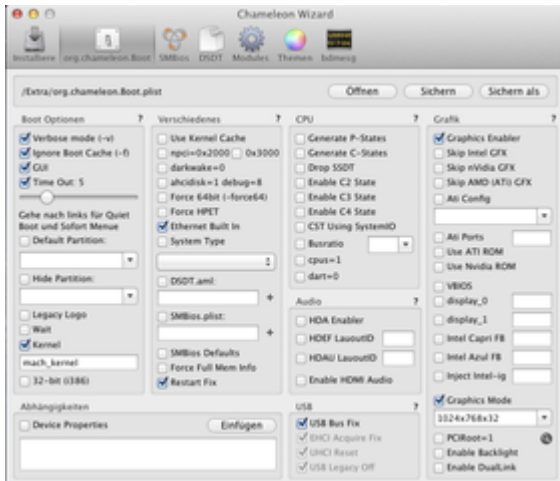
Chameleon Wizard

Installiere org.chameleon.Boot SMBios DSDT Modules Themen bdmesg

/Extra/org.chameleon.Boot.plist

Öffnen Sichern Sichern als

Boot Optionen ?
Verbose mode (-v)
Ignore Boot Cache (-f)
GUI
Time Out: 5
Gehe nach links für Quiet Boot und Sofort Menue
Default Partition:
Hide Partition:
Legacy Logo
Wait
Kernel
mach_kernel
32-bit (i386)

Verschiedenes ?
Use Kernel Cache
npci=0x2000 0x3000
darkwake=0
ahcidisk=1 debug=8
Force 64bit (-force64)
Force HPET
Ethernet Built In
System Type
DSDT.aml:
+
SMBios.plist:
+
SMBios Defaults
Force Full Mem Info
Restart Fix

CPU ?
Generate P-States
Generate C-States
Drop SSDT
Enable C2 State
Enable C3 State
Enable C4 State
CST Using SystemIO
Busratio
cpus=1
dart=0

Audio ?
HDA Enabler
HDEF LauoutID
HDAU LauoutID
Enable HDMI Audio

Grafik ?
Graphics Enabler
Skip Intel GFX
Skip nVidia GFX
Skip AMD (ATI) GFX
Ati Config
Ati Ports
Use ATI ROM
Use Nvidia ROM
VBIOS
display_0
display_1
Intel Capri FB
Intel Azul FB
Inject Intel-ig
Graphics Mode
1024x768x32
PCIRoot=1
Enable Backlight
Enable DualLink

Abhängigkeiten
Device Properties
Einfügen

USB ?
USB Bus Fix
EHCI Acquire Fix
UHCI Reset
USB Legacy Off